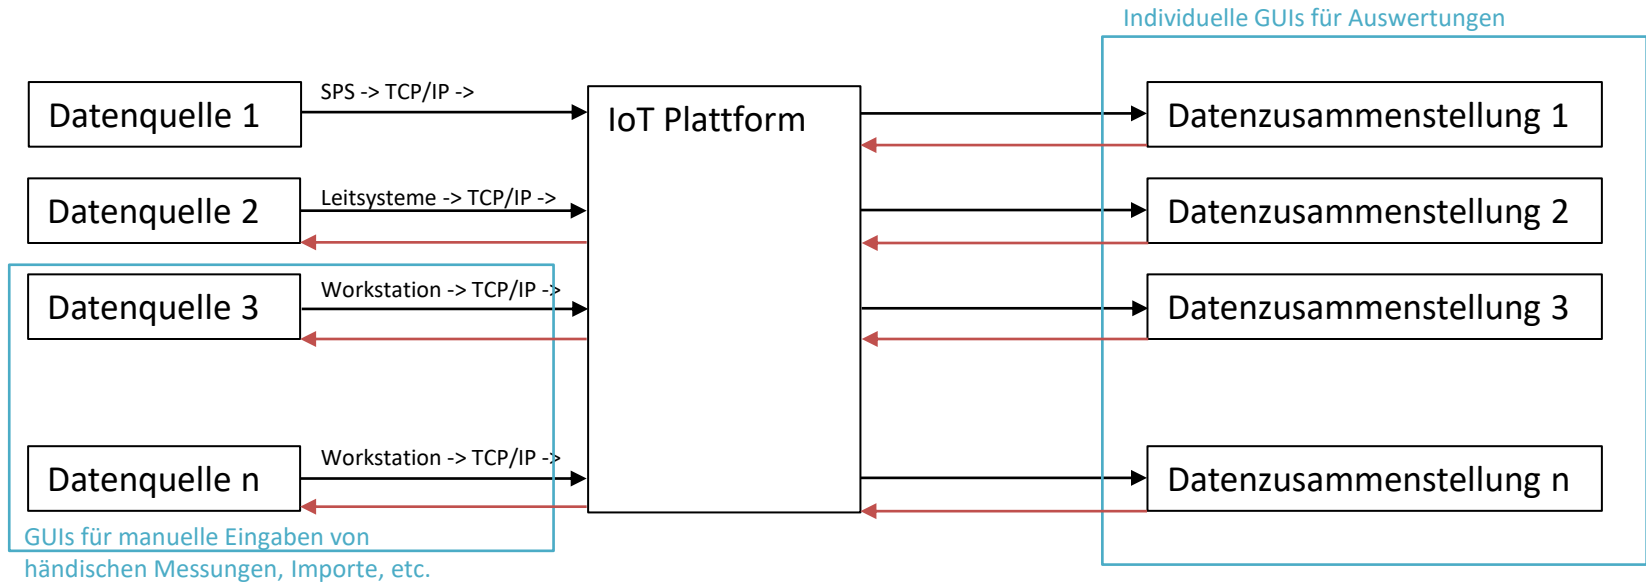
Individuelle GUIs für Auswertungen

Datenquelle 1
SPS -> TCP/IP ->
IoT Plattform
Datenzusammenstellung 1

Datenquelle 2
Leitsysteme -> TCP/IP ->
Datenzusammenstellung 2

Datenquelle 3
Workstation -> TCP/IP ->
Datenzusammenstellung 3

Datenquelle n
Workstation -> TCP/IP ->
Datenzusammenstellung n

GUIs für manuelle Eingaben von händischen Messungen, Importe, etc.